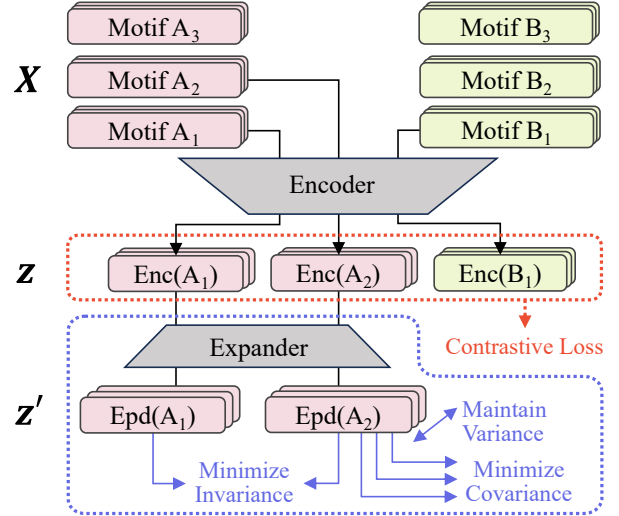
Motif $A_3$

Motif $B_3$

$X$

Motif $A_2$

Motif $B_2$

Motif $A_1$

Motif $B_1$

Encoder

$z$

Enc($A_1$)

Enc($A_2$)

Enc($B_1$)

Contrastive Loss

Expander

$z'$

Epd($A_1$)

Epd($A_2$)

Maintain Variance

Minimize Invariance

Minimize Covariance